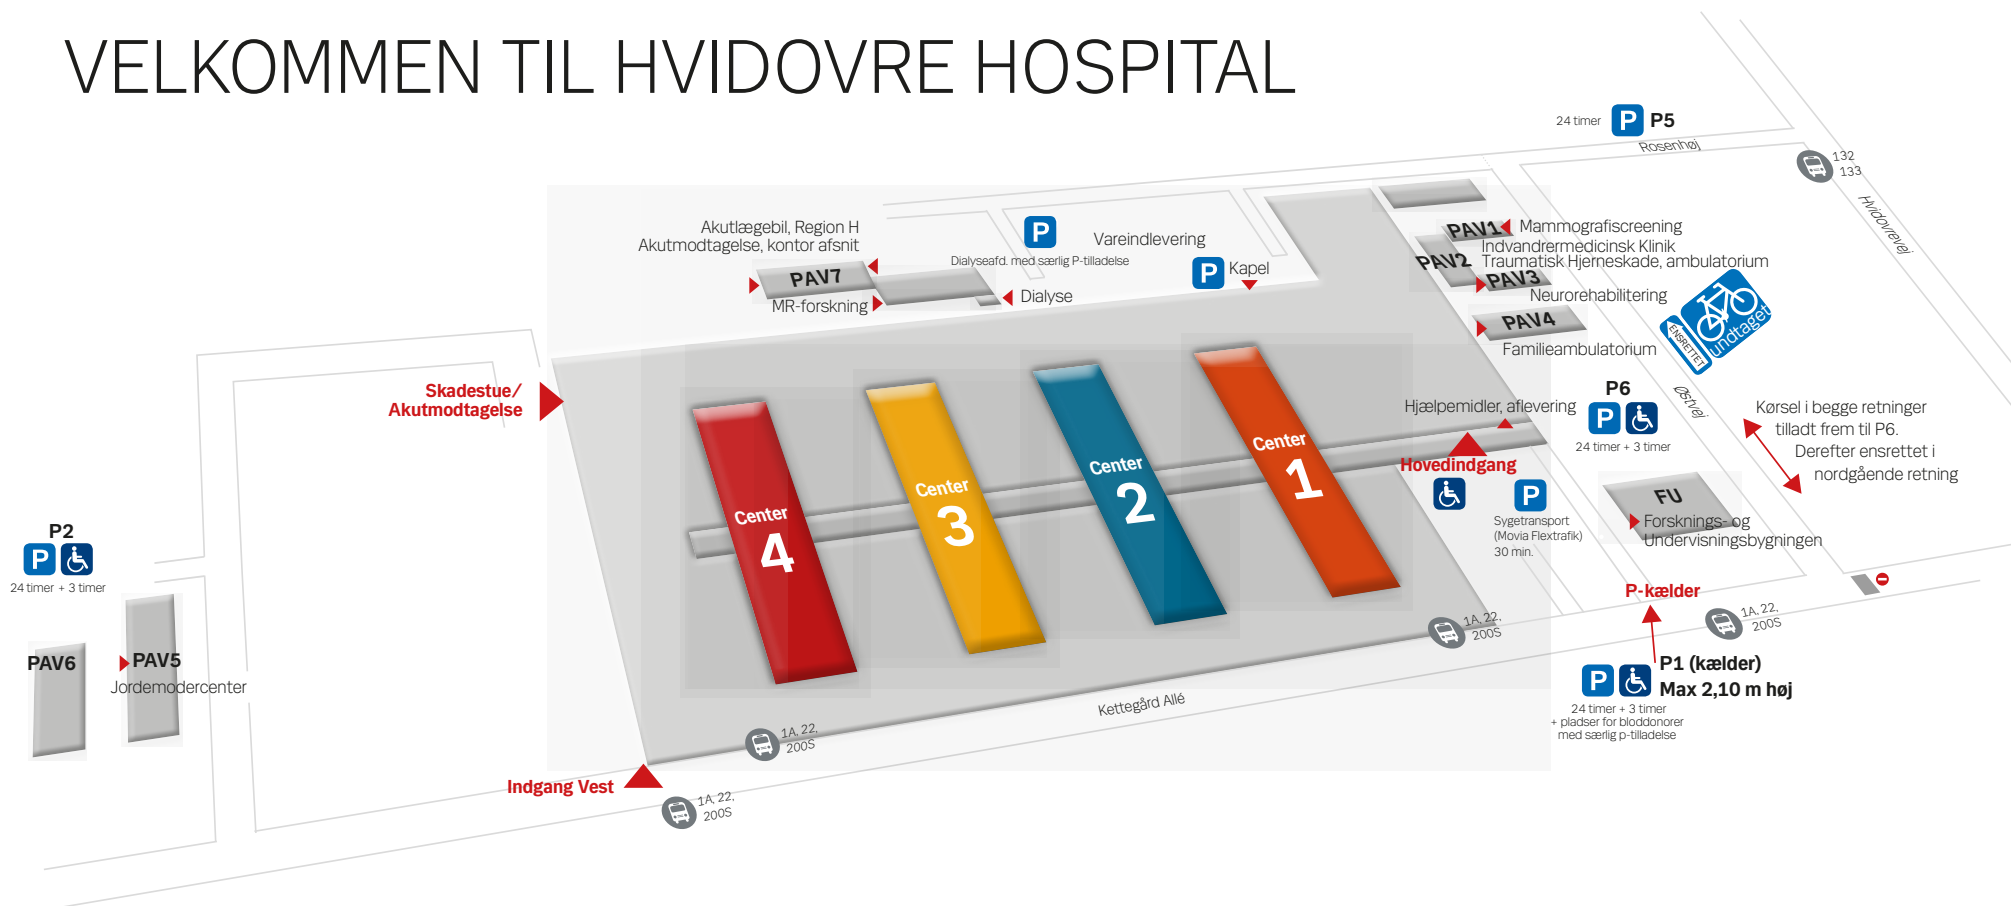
VELKOMMEN TIL HVIDOVRE HOSPITAL

24 timer P P5

Rosenhøj

132
133

Hvidovrevej

Akutlægebil, Region H
Akutmodtagelse, kontor afsnit

P
Dialyseafd. med særlig P-tilladelse

Vareindlevering

P Kapel

PAV7
MR-forskning

Dialyse

PAV1 Mammografiscreening
Indvandrermedicinsk Klinik
PAV2 Traumatisk Hjerneskade, ambulatorium
PAV3
Neurorehabilitering

PAV4
Familieambulatorium

ENSRETTET undtaget

Østvej

Skadestue/
Akutmodtagelse

Center 4

Center 3

Center 2

Center 1

Hjælpemidler, aflevering

Hovedindgang

P6
P
24 timer + 3 timer

Kørsel i begge retninger tilladt frem til P6. Derefter ensrettet i nordgående retning

P
Sygetransport (Movia Flextrafik) 30 min.

FU
Forsknings- og Undervisningsbygningen

P2
P
24 timer + 3 timer

PAV6

PAV5
Jordemodercenter

1A, 22, 200S

1A, 22, 200S

P-kælder

1A, 22, 200S

P P1 (kælder)
Max 2,10 m høj
24 timer + 3 timer
+ pladser for bloddonorer
med særlig p-tilladelse

Kettegård Allé

1A, 22, 200S

Indgang Vest

1A, 22, 200S